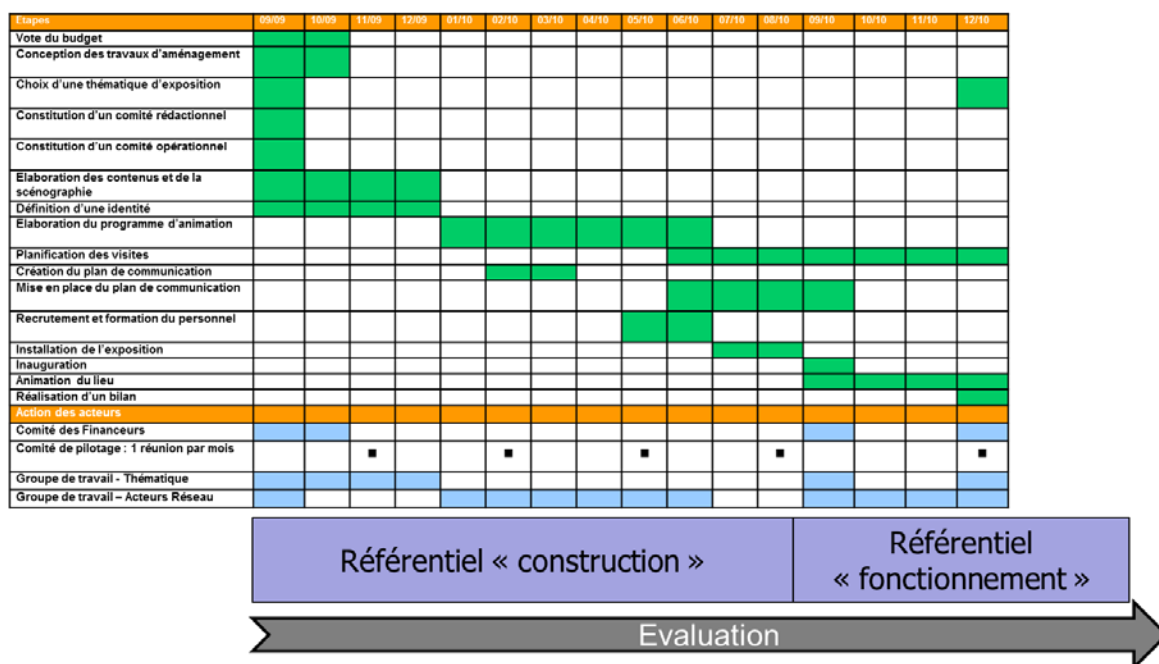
| Etapes | 09/09 | 10/09 | 11/09 | 12/09 | 01/10 | 02/10 | 03/10 | 04/10 | 05/10 | 06/10 | 07/10 | 08/10 | 09/10 | 10/10 | 11/10 | 12/10 |
|---|---|---|---|---|---|---|---|---|---|---|---|---|---|---|---|---|
| Vote du budget | | | | | | | | | | | | | | | | |
| Conception des travaux d'aménagement | | | | | | | | | | | | | | | | |
| Choix d'une thématique d'exposition | | | | | | | | | | | | | | | | |
| Constitution d'un comité rédactionnel | | | | | | | | | | | | | | | | |
| Constitution d'un comité opérationnel | | | | | | | | | | | | | | | | |
| Elaboration des contenus et de la scénographie | | | | | | | | | | | | | | | | |
| Définition d'une identité | | | | | | | | | | | | | | | | |
| Elaboration du programme d'animation | | | | | | | | | | | | | | | | |
| Planification des visites | | | | | | | | | | | | | | | | |
| Création du plan de communication | | | | | | | | | | | | | | | | |
| Mise en place du plan de communication | | | | | | | | | | | | | | | | |
| Recrutement et formation du personnel | | | | | | | | | | | | | | | | |
| Installation de l'exposition | | | | | | | | | | | | | | | | |
| Inauguration | | | | | | | | | | | | | | | | |
| Animation du lieu | | | | | | | | | | | | | | | | |
| Réalisation d'un bilan | | | | | | | | | | | | | | | | |
| Action des acteurs | | | | | | | | | | | | | | | | |
| Comité des Financeurs | | | | | | | | | | | | | | | | |
| Comité de pilotage : 1 réunion par mois | | | ■ | | | ■ | | | ■ | | | ■ | | | | ■ |
| Groupe de travail - Thématique | | | | | | | | | | | | | | | | |
| Groupe de travail – Acteurs Réseau | | | | | | | | | | | | | | | | |

Référentiel « construction »

Référentiel « fonctionnement »

Evaluation